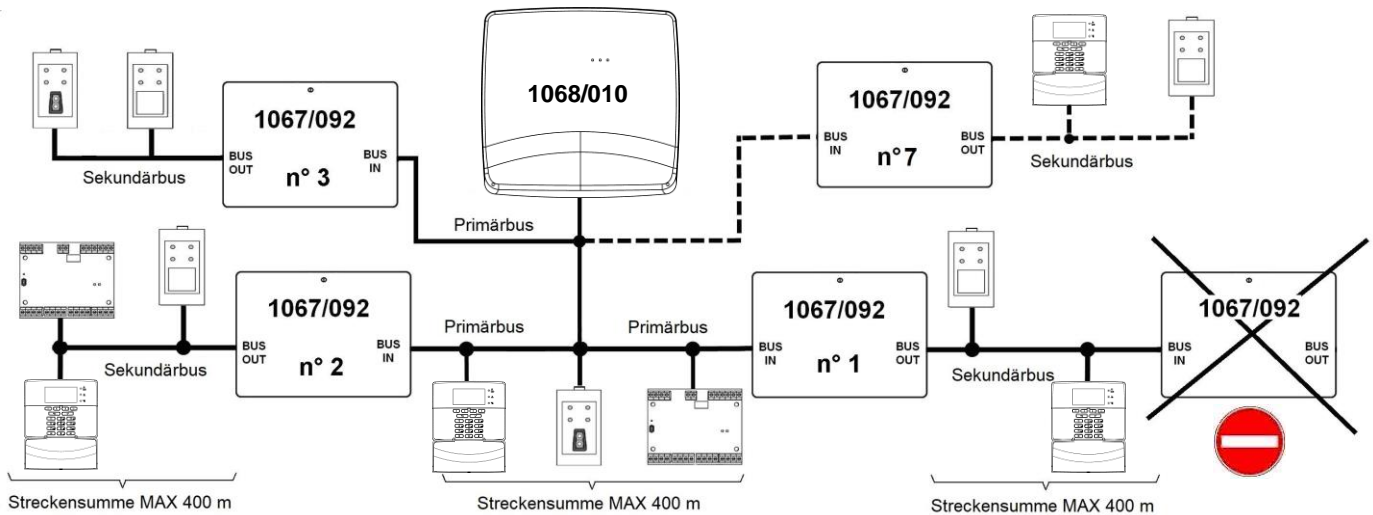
1067/092

BUS OUT

n° 3

BUS IN

Sekundärbus

1068/010

1067/092

BUS IN

n° 7

BUS OUT

Sekundärbus

Primärbus

1067/092

BUS OUT

n° 2

BUS IN

Sekundärbus

Primärbus

Primärbus

1067/092

BUS IN

n° 1

BUS OUT

Sekundärbus

1067/092

BUS IN

BUS OUT

Streckensumme MAX 400 m

Streckensumme MAX 400 m

Streckensumme MAX 400 m